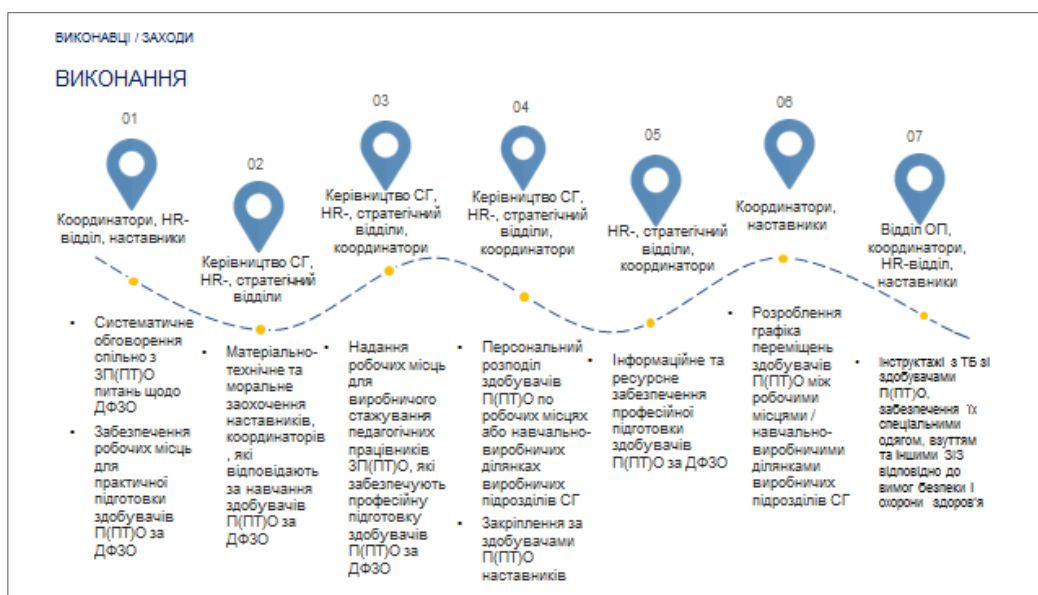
ВИКОНАВЦІ / ЗАХОДИ

ВИКОНАННЯ

01

Координатори, HR-відділ, наставники

- Систематичне обговорення спільно з ЗП(ПТ)О питань щодо ДФЗО
- Забезпечення робочих місць для практичної підготовки здобувачів П(ПТ)О за ДФЗО

02

Керівництво СГ, HR-, стратегічні відділи

- Матеріально-технічне та моральне заохочення наставників, координаторів, які відповідають за навчання здобувачів П(ПТ)О за ДФЗО

03

Керівництво СГ, HR-, стратегічні відділи, координатори

- Надання робочих місць для виробничого стажування педагогічних працівників ЗП(ПТ)О, які забезпечують професійну підготовку здобувачів П(ПТ)О за ДФЗО

04

Керівництво СГ, HR-, стратегічні відділи, координатори

- Персональний розподіл здобувачів П(ПТ)О по робочих місцях або навчально-виробничих ділянках виробничих підрозділів СГ
- Закріплення за здобувачами П(ПТ)О наставників

05

HR-, стратегічні відділи, координатори

- Інформаційне та ресурсне забезпечення професійної підготовки здобувачів П(ПТ)О за ДФЗО

06

Координатори, наставники

- Розроблення графіка переміщень здобувачів П(ПТ)О між робочими місцями / навчально-виробничими ділянками виробничих підрозділів СГ

07

Відділ ОП, координатори, HR-відділ, наставники

- Інструктажі з ТБ зі здобувачами П(ПТ)О, забезпечення їх спеціальними одягом, взуттям та іншими ЗІЗ відповідно до вимог безпеки і охорони здоров'я